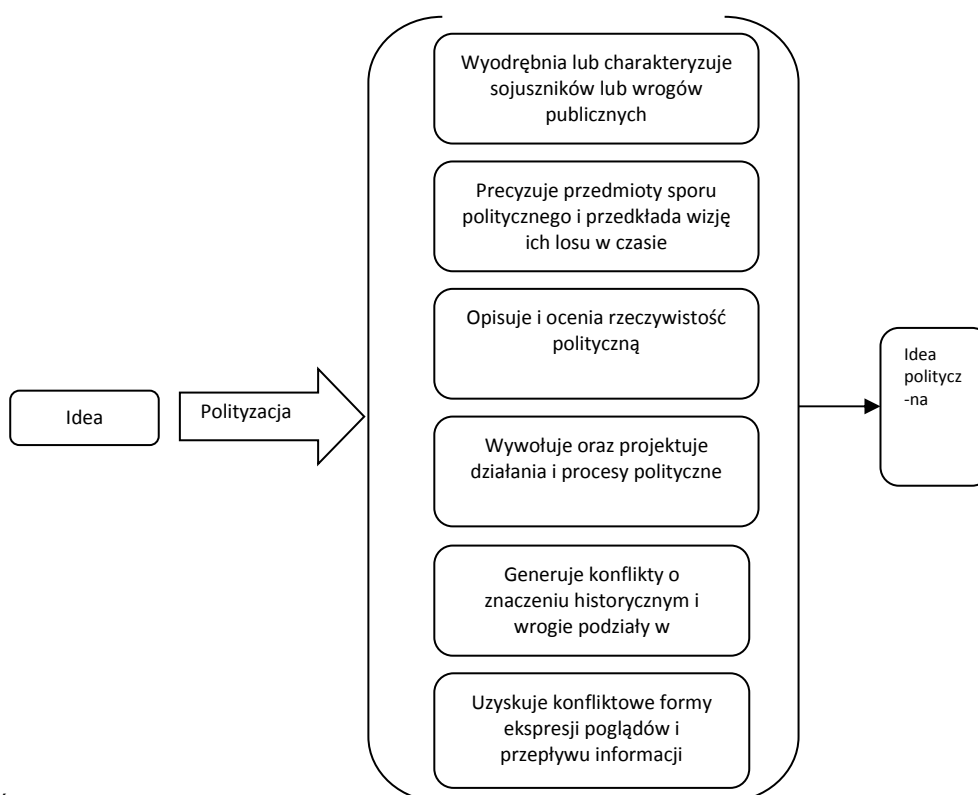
Idea

Polityzacja

Wyodrębnia lub charakteryzuje sojuszników lub wrogów publicznych

Precyzuje przedmioty sporu politycznego i przedkłada wizję ich losu w czasie

Opisuje i ocenia rzeczywistość polityczną

Wywołuje oraz projektuje działania i procesy polityczne

Generuje konflikty o znaczeniu historycznym i wrogie podziały w

Uzyskuje konfliktowe formy ekspresji poglądów i przepływu informacji

Idea polityczna